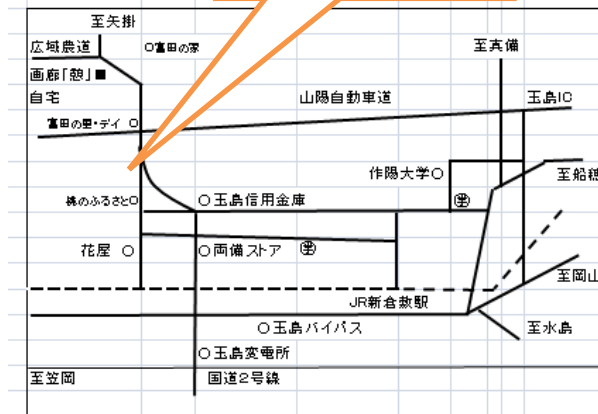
至矢掛

広域農道

○富田の家

画廊「憩」■

自宅

至真備

山陽自動車道

玉島IC

富田の里・デイ ○

作陽大学○

至船穂

桃のふるさと○

○玉島信用金庫

花屋 ○

○両備ストア

至岡山

JR新倉敷駅

至水島

○玉島バイパス

○玉島変電所

至笠岡

国道2号線